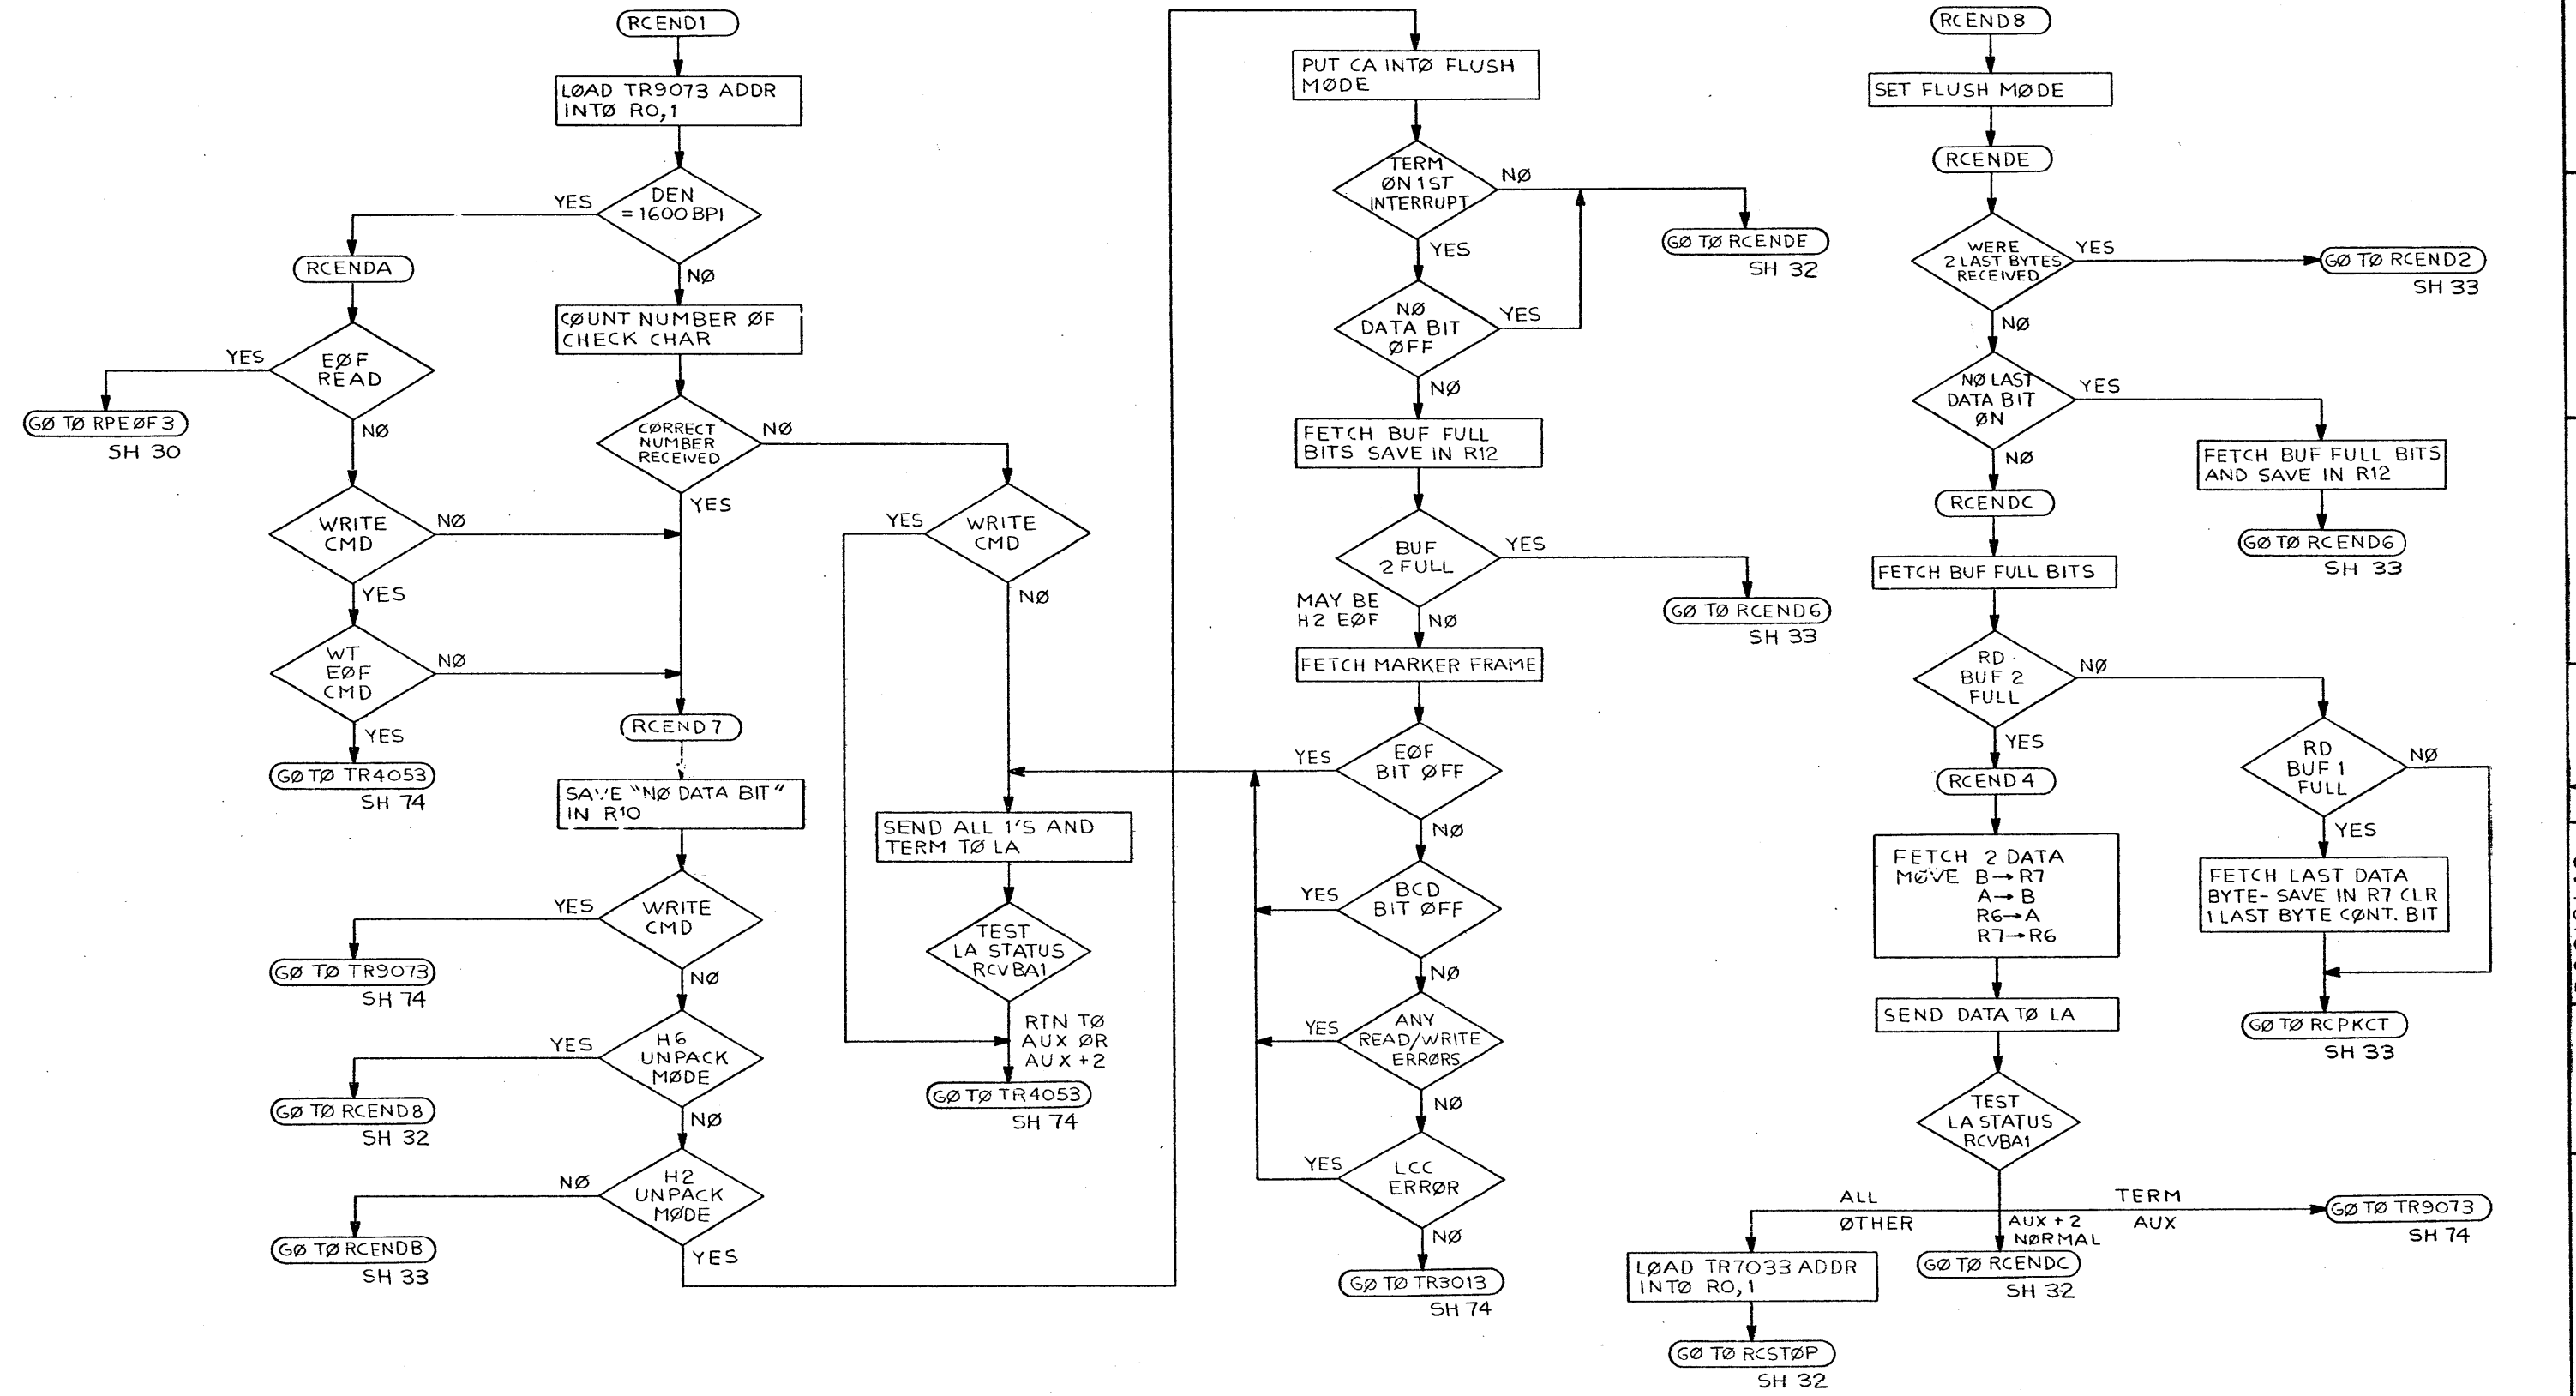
RCEND1

LØAD TR9073 ADDR INTØ R0,1

DEN = 1600 BPI

YES

NØ

RCENDA

EØF READ

YES

GØ TØ RPEØF3
SH 30

NØ

WRITE CMD

NØ

YES

WT EØF CMD

NØ

YES

GØ TØ TR4053
SH 74

CØUNT NUMBER ØF CHECK CHAR

CØRRECT NUMBER RECEIVED

NØ

YES

RCEND7

SAVE "NØ DATA BIT" IN R10

WRITE CMD

YES

GØ TØ TR9073
SH 74

NØ

H6 UNPACK MØDE

YES

GØ TØ RCEND8
SH 32

NØ

H2 UNPACK MØDE

NØ

GØ TØ RCENDB
SH 33

YES

WRITE CMD

YES

NØ

SEND ALL 1'S AND TERM TØ LA

TEST LA STATUS RCVBA1

RTN TØ AUX ØR AUX +2

GØ TØ TR4053
SH 74

PUT CA INTØ FLUSH MØDE

TERM ØN 1ST INTERRUPT

NØ

GØ TØ RCENDE
SH 32

YES

NØ DATA BIT ØFF

YES

NØ

FETCH BUF FULL BITS SAVE IN R12

BUF 2 FULL

YES

GØ TØ RCEND6
SH 33

MAY BE H2 EØF

NØ

FETCH MARKER FRAME

EØF BIT ØFF

YES

NØ

BCD BIT ØFF

YES

NØ

ANY READ/WRITE ERRØRS

YES

NØ

LCC ERRØR

YES

NØ

GØ TØ TR3013
SH 74

RCEND8

SET FLUSH MØDE

RCENDE

WERE 2 LAST BYTES RECEIVED

YES

GØ TØ RCEND2
SH 33

NØ

NØ LAST DATA BIT ØN

YES

FETCH BUF FULL BITS AND SAVE IN R12

GØ TØ RCEND6
SH 33

NØ

RCENDC

FETCH BUF FULL BITS

RD BUF 2 FULL

NØ

RD BUF 1 FULL

NØ

YES

FETCH LAST DATA BYTE- SAVE IN R7 CLR 1 LAST BYTE CØNT. BIT

GØ TØ RCPKCT
SH 33

YES

RCEND4

FETCH 2 DATA MØVE B→R7 A→B R6→A R7→R6

SEND DATA TØ LA

TEST LA STATUS RCVBA1

ALL ØTHER

AUX + 2 NØRMAL

TERM AUX

GØ TØ TR9073
SH 74

LØAD TR7033 ADDR INTØ R0,1

GØ TØ RCSTØP
SH 32

GØ TØ RCENDC
SH 32